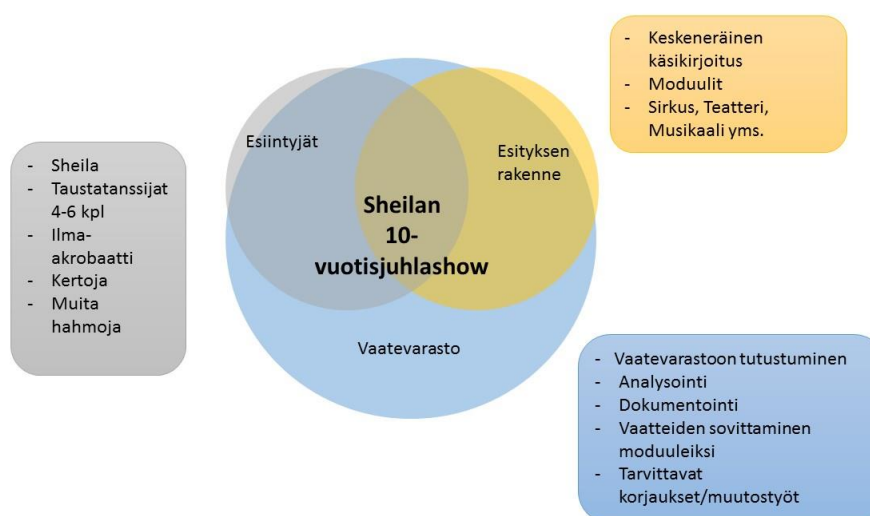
- Sheila
- Taustatanssijat 4-6 kpl
- Ilma-akrobaatti
- Kertoja
- Muita hahmoja

Esiintyjät

Esityksen rakenne

Sheilan 10-vuotisjuhlashow

Vaatevarasto

- Keskeneräinen käsikirjoitus
- Moduulit
- Sirkus, Teatteri, Musikaali yms.

- Vaatevarastoon tutustuminen
- Analysointi
- Dokumentointi
- Vaatteiden sovittaminen moduuleiksi
- Tarvittavat korjaukset/muutostyöt